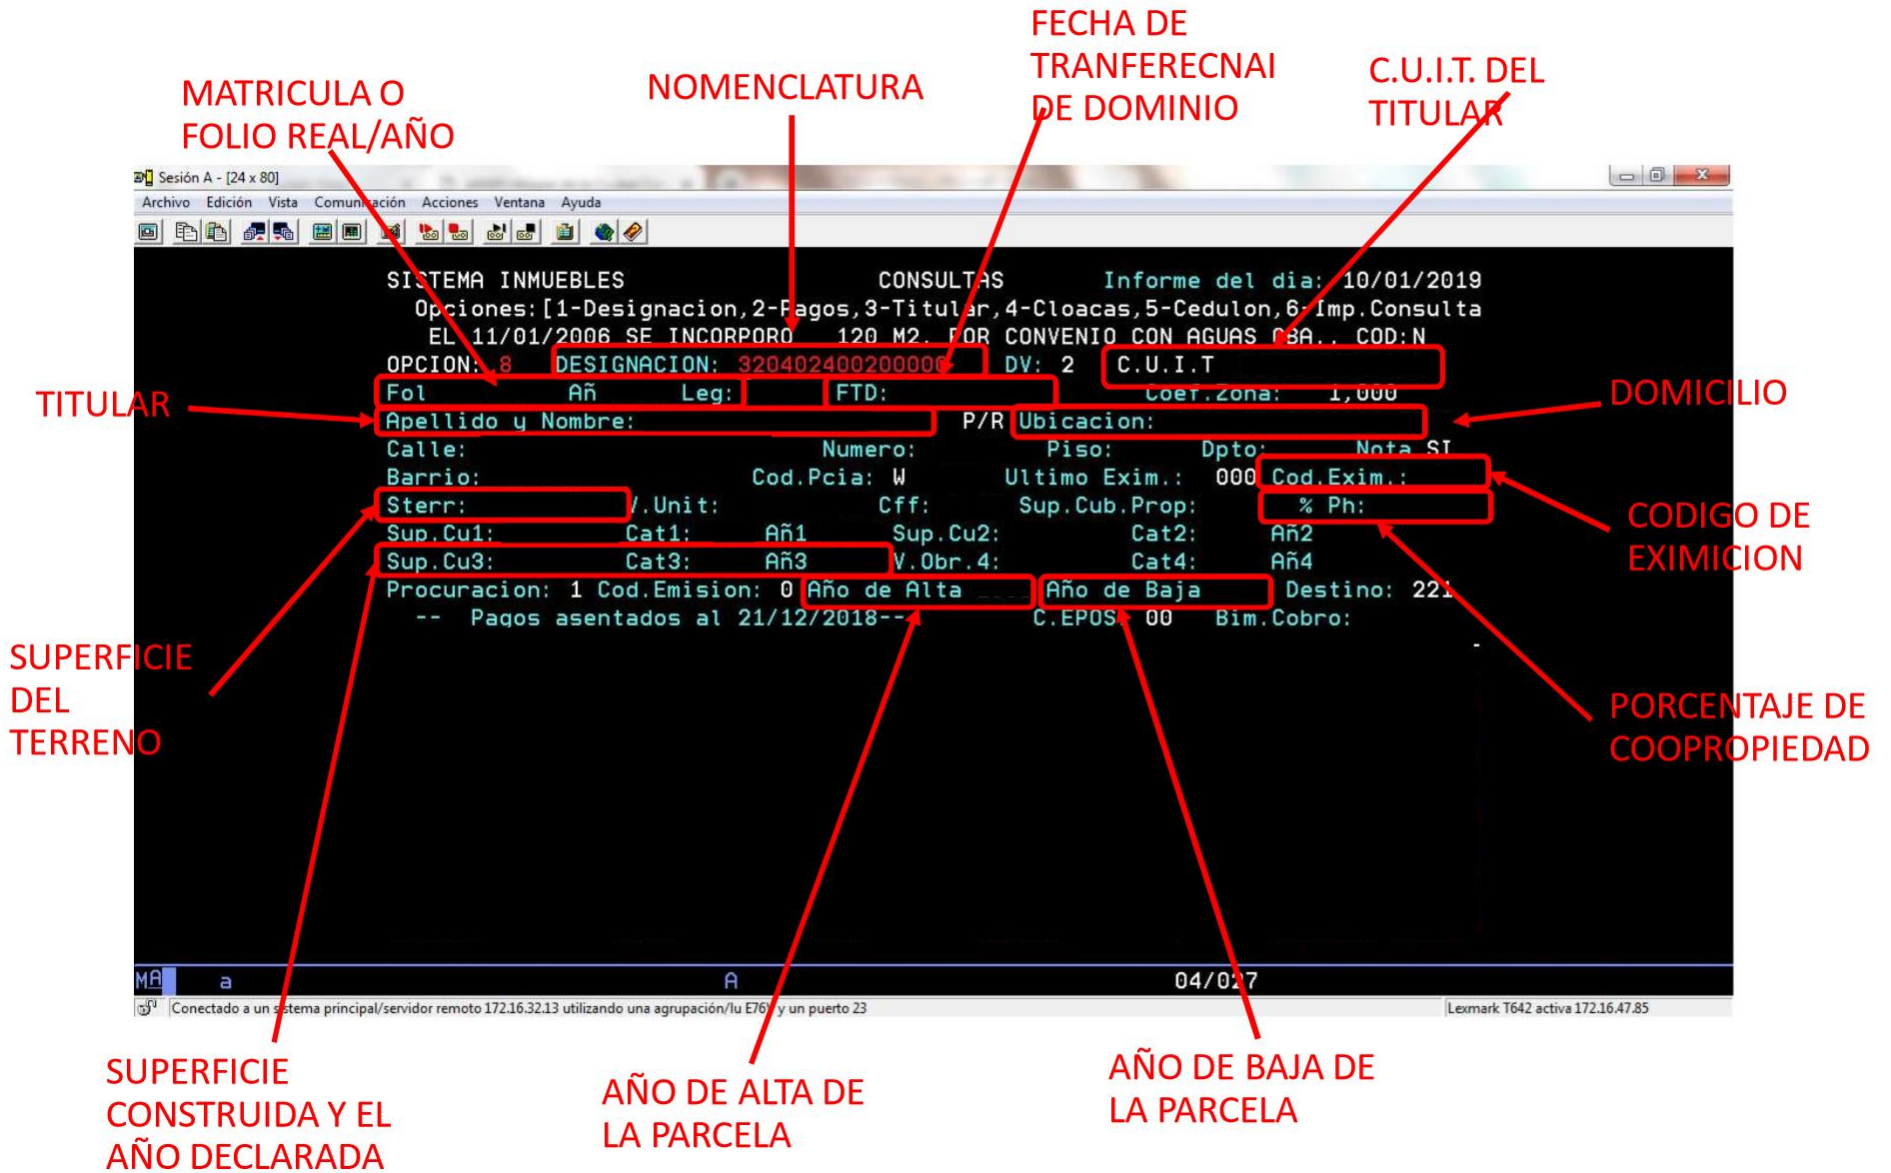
MATRICULA O FOLIO REAL/AÑO

NOMENCLATURA

FECHA DE TRANFERECNAI DE DOMINIO

C.U.I.T. DEL TITULAR

Sesión A - [24 x 80]

Archivo Edición Vista Comunicación Acciones Ventana Ayuda

SISTEMA INMUEBLES CONSULTAS Informe del dia: 10/01/2019
Opciones:[1-Designacion,2-Pagos,3-Titular,4-Cloacas,5-Cedulon,6-Imp.Consulta
EL 11/01/2006 SE INCORPORO 120 M2. POR CONVENIO CON AGUAS CBA.. COD:N
OPCION: 8 DESIGNACION: 320402400200000 DV: 2 C.U.I.T
Fol Añ Leg: FTD: Coef.Zona: 1,000
Apellido y Nombre: P/R Ubicacion:
Calle: Numero: Piso: Dpto: Nota SI
Barrio: Cod.Pcia: W Ultimo Exim.: 000 Cod.Exim.:
Sterr: V.Unit: Cff: Sup.Cub.Prop: % Ph:
Sup.Cu1: Cat1: Añ1 Sup.Cu2: Cat2: Añ2
Sup.Cu3: Cat3: Añ3 V.Obr.4: Cat4: Añ4
Procuracion: 1 Cod.Emision: 0 Año de Alta Año de Baja Destino: 221
-- Pagos asentados al 21/12/2018-- C.EPOS 00 Bim.Cobro:

TITULAR

DOMICILIO

CODIGO DE EXIMICION

SUPERFICIE DEL TERRENO

PORCENTAJE DE COOPROPIEDAD

MA a A 04/027

Conectado a un sistema principal/servidor remoto 172.16.32.13 utilizando una agrupación/lu E76 y un puerto 23 Lexmark T642 activa 172.16.47.85

SUPERFICIE CONSTRUIDA Y EL AÑO DECLARADA

AÑO DE ALTA DE LA PARCELA

AÑO DE BAJA DE LA PARCELA